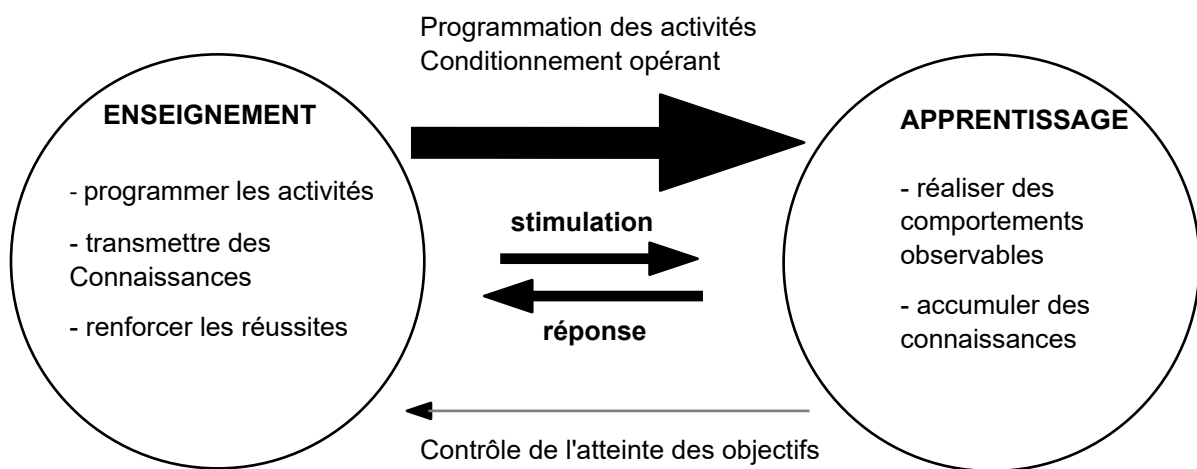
Programmation des activités
Conditionnement opérant

ENSEIGNEMENT

- programmer les activités

- transmettre des Connaissances

- renforcer les réussites

stimulation

réponse

APPRENTISSAGE

- réaliser des comportements observables

- accumuler des connaissances

Contrôle de l'atteinte des objectifs